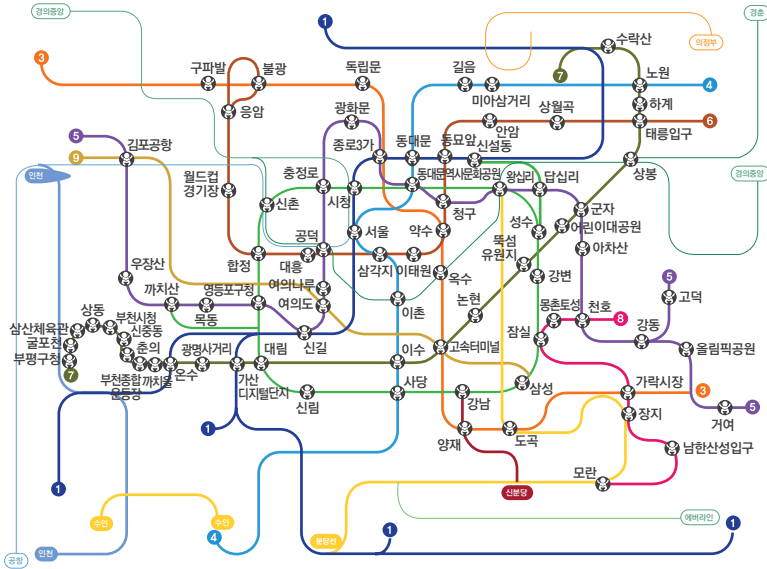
경의중앙
경춘
의정부
1
3
수락산
구파발
불광
독립문
길음
7
노원
4
응암
미아삼거리
상월곡
하계
6
5
광화문
안암
태릉입구
김포공항
9
종로3가
동대문
동묘앞
신설동
인천
동대문역사문화공원
왕십리
답십리
상봉
경의중앙
월드컵경기장
충정로
신촌
시청
청구
군자
성수
어린이대공원
서울
약수
뚝섬유원지
아차산
공덕
우장산
합정
대흥
삼각지
이태원
옥수
강변
5
까치산
영등포구청
여의나루
고덕
논현
몽촌토성
천호
8
상동
부천시청
목동
여의도
이촌
신중동
강동
삼산체육관
굴포천
춘의
광명사거리
대림
신길
잠실
이수
고속터미널
올림픽공원
부평구청
7
부천종합운동장
까치울
온수
가산디지털단지
사당
삼성
가락시장
3
신림
강남
장지
5
거여
1
양재
도곡
남한산성입구
모란
1
신분당
수인
수인
4
분당선
1
에버라인
1
공항
인천